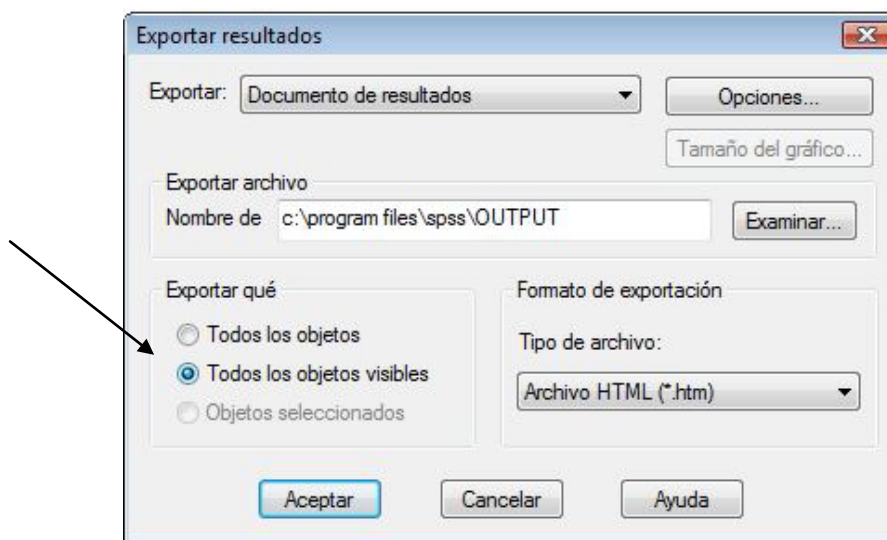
Exportar resultados

Exportar: Documento de resultados

Opciones...

Tamaño del gráfico...

Exportar archivo

Nombre de c:\program files\spss\OUTPUT

Examinar...

Exportar qué

Todos los objetos

Todos los objetos visibles

Objetos seleccionados

Formato de exportación

Tipo de archivo:

Archivo HTML (*.htm)

Aceptar

Cancelar

Ayuda